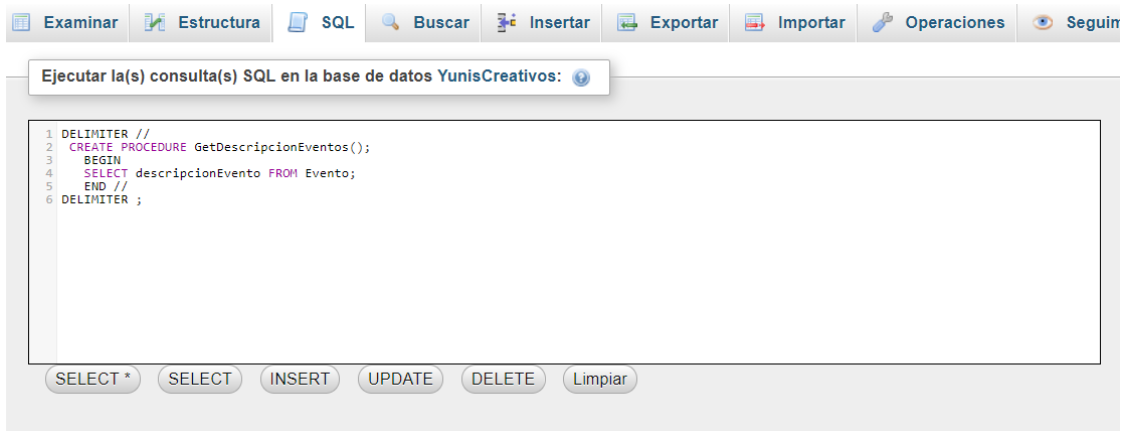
Examinar Estructura SQL Buscar Insertar Exportar Importar Operaciones Seguim

Ejecutar la(s) consulta(s) SQL en la base de datos YunisCreativos:

1 DELIMITER //
2 CREATE PROCEDURE GetDescripcionEventos();
3 BEGIN
4 SELECT descripcionEvento FROM Evento;
5 END //
6 DELIMITER ;

SELECT * SELECT INSERT UPDATE DELETE Limpiar